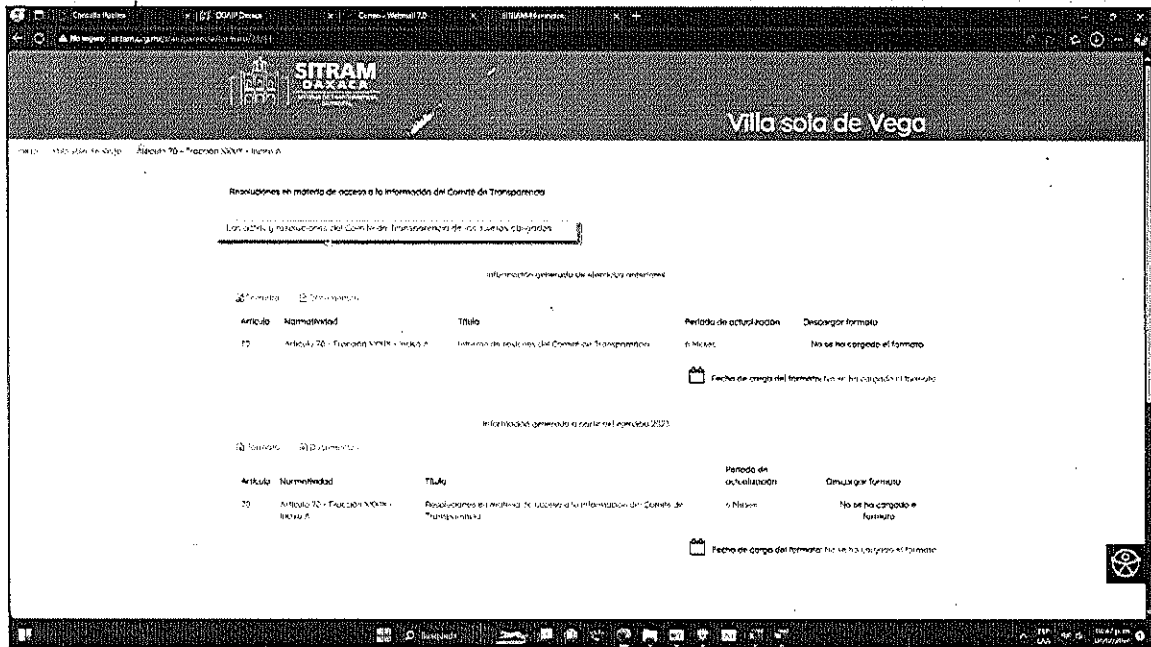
Consulta Pública | OGAIP Oaxaca | Correo - Webmail 7.0 | SITRAM Municipios

No seguro sitram.org.mx/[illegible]

SITRAM
OAXACA

Villa sola de Vega

Inicio · Villa sola de Vega · Artículo 70 - Fracción XXXIX - Inciso A

Resoluciones en materia de acceso a la información del Comité de Transparencia

Las actas y resoluciones del Comité de Transparencia de los sujetos obligados

Información generada de ejercicios anteriores

Formatos | Documentos

| Artículo | Normatividad | Título | Periodo de actualización | Descargar formato |
|---|---|---|---|---|
| 70 | Artículo 70 - Fracción XXXIX - Inciso A | Informe de sesiones del Comité de Transparencia | 6 Meses | No se ha cargado el formato |

Fecha de carga del formato: No se ha cargado el formato

Información generada a partir del ejercicio 2023

Formatos | Documentos

| Artículo | Normatividad | Título | Periodo de actualización | Descargar formato |
|---|---|---|---|---|
| 70 | Artículo 70 - Fracción XXXIX - Inciso A | Resoluciones en materia de acceso a la información del Comité de Transparencia | 6 Meses | No se ha cargado el formato |

Fecha de carga del formato: No se ha cargado el formato

Búsqueda

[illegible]